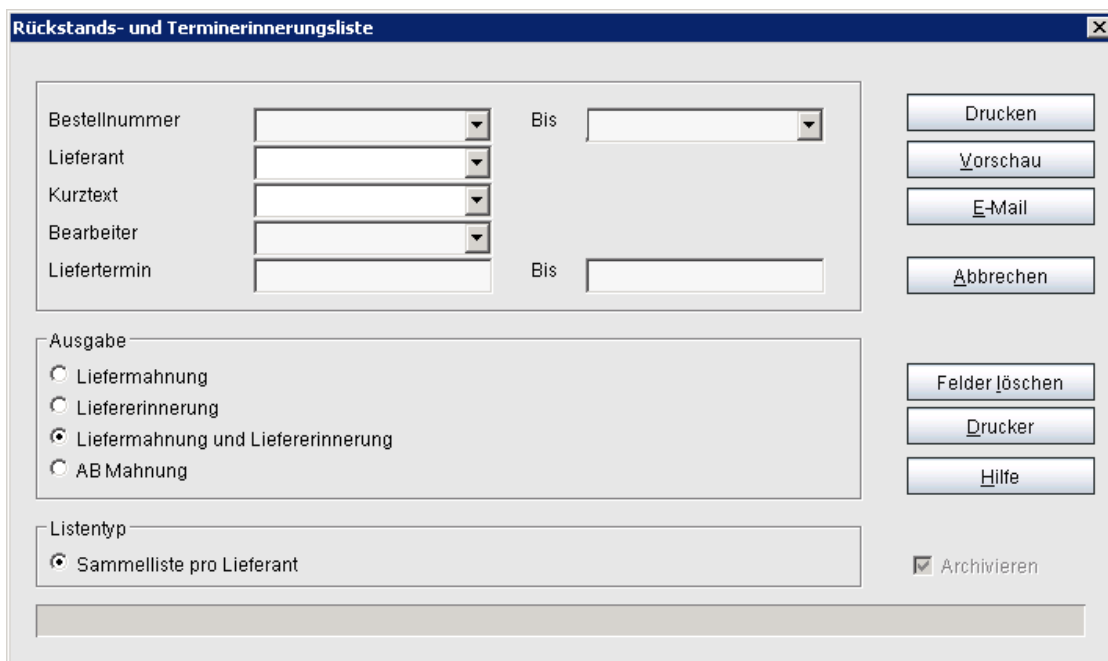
Rückstands- und Terminerinnerungsliste

Bestellnummer
Bis
Lieferant
Kurztext
Bearbeiter
Liefertermin
Bis

Drucken
Vorschau
E-Mail
Abbrechen

Ausgabe
Liefermahnung
Liefererinnerung
Liefermahnung und Liefererinnerung
AB Mahnung

Felder löschen
Drucker
Hilfe

Listentyp
Sammelliste pro Lieferant

Archivieren